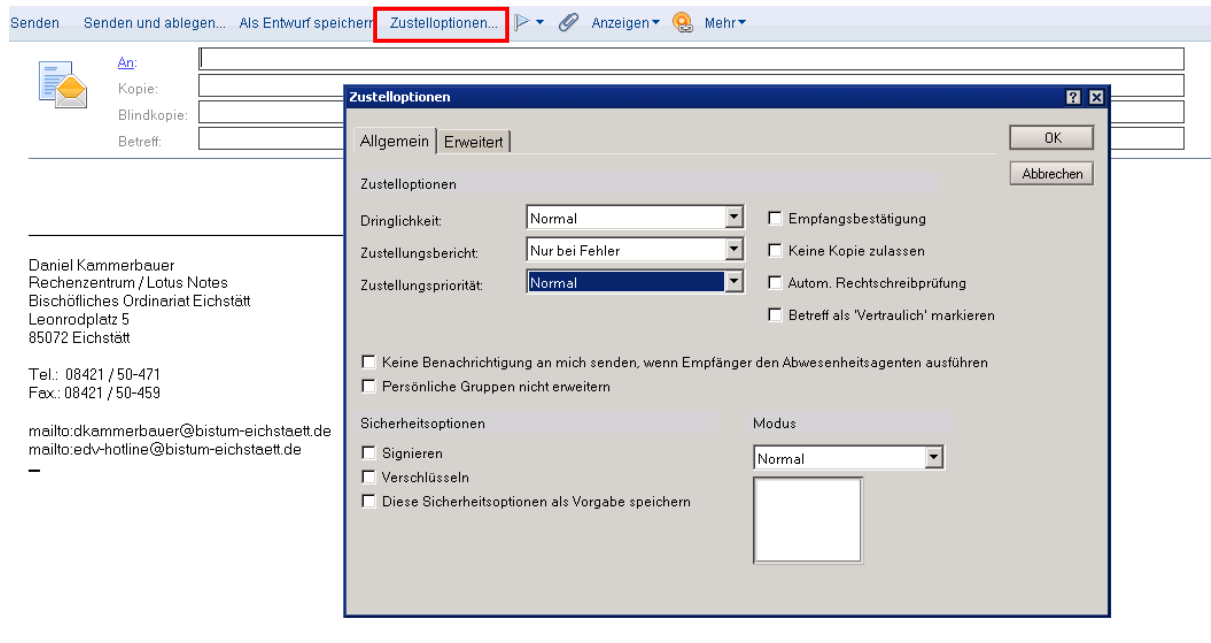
Senden   Senden und ablegen...   Als Entwurf speichern   Zustelloptionen...   Anzeigen   Mehr

An:
Kopie:
Blindkopie:
Betreff:

Daniel Kammerbauer
Rechenzentrum / Lotus Notes
Bischöfliches Ordinariat Eichstätt
Leonrodplatz 5
85072 Eichstätt

Tel.: 08421 / 50-471
Fax.: 08421 / 50-459

mailto:dkammerbauer@bistum-eichstaett.de
mailto:edv-hotline@bistum-eichstaett.de

Zustelloptionen

Allgemein   Erweitert

OK
Abbrechen

Zustelloptionen

Dringlichkeit: Normal
Zustellungsbericht: Nur bei Fehler
Zustellungspriorität: Normal

Empfangsbestätigung
Keine Kopie zulassen
Autom. Rechtschreibprüfung
Betreff als 'Vertraulich' markieren

Keine Benachrichtigung an mich senden, wenn Empfänger den Abwesenheitsagenten ausführen
Persönliche Gruppen nicht erweitern

Sicherheitsoptionen
Signieren
Verschlüsseln
Diese Sicherheitsoptionen als Vorgabe speichern

Modus
Normal